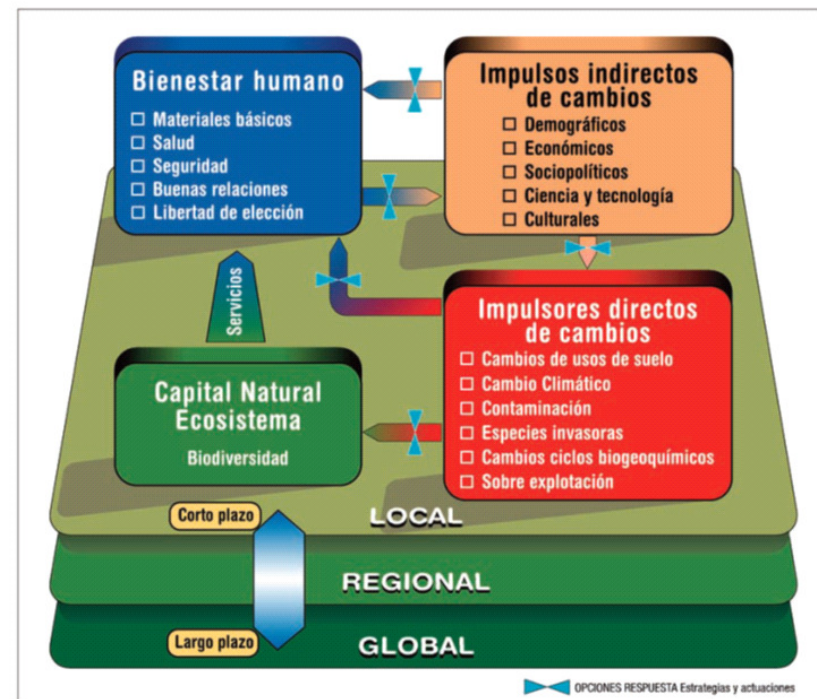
Bienestar humano
☐ Materiales básicos
☐ Salud
☐ Seguridad
☐ Buenas relaciones
☐ Libertad de elección

Impulsos indirectos de cambios
☐ Demográficos
☐ Económicos
☐ Sociopolíticos
☐ Ciencia y tecnología
☐ Culturales

Servicios

Impulsores directos de cambios
☐ Cambios de usos de suelo
☐ Cambio Climático
☐ Contaminación
☐ Especies invasoras
☐ Cambios ciclos biogeoquímicos
☐ Sobre explotación

Capital Natural Ecosistema
Biodiversidad

Corto plazo
LOCAL
REGIONAL
Largo plazo
GLOBAL

OPCIONES RESPUESTA Estrategias y actuaciones